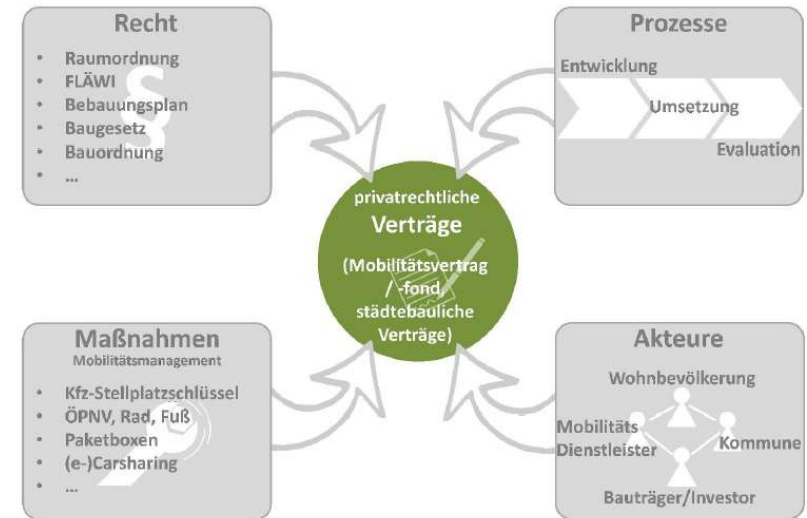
Recht
- Raumordnung
- FLÄWI
- Bebauungsplan
- Baugesetz
- Bauordnung
- ...

Prozesse
Entwicklung
Umsetzung
Evaluation

privatrechtliche
Verträge
(Mobilitätsvertrag / -fond, städtebauliche Verträge)

Maßnahmen
Mobilitätsmanagement
- Kfz-Stellplatzschlüssel
- ÖPNV, Rad, Fuß
- Paketboxen
- (e-)Carsharing
- ...

Akteure
Wohnbevölkerung
Mobilitäts Dienstleister
Kommune
Bauträger/Investor